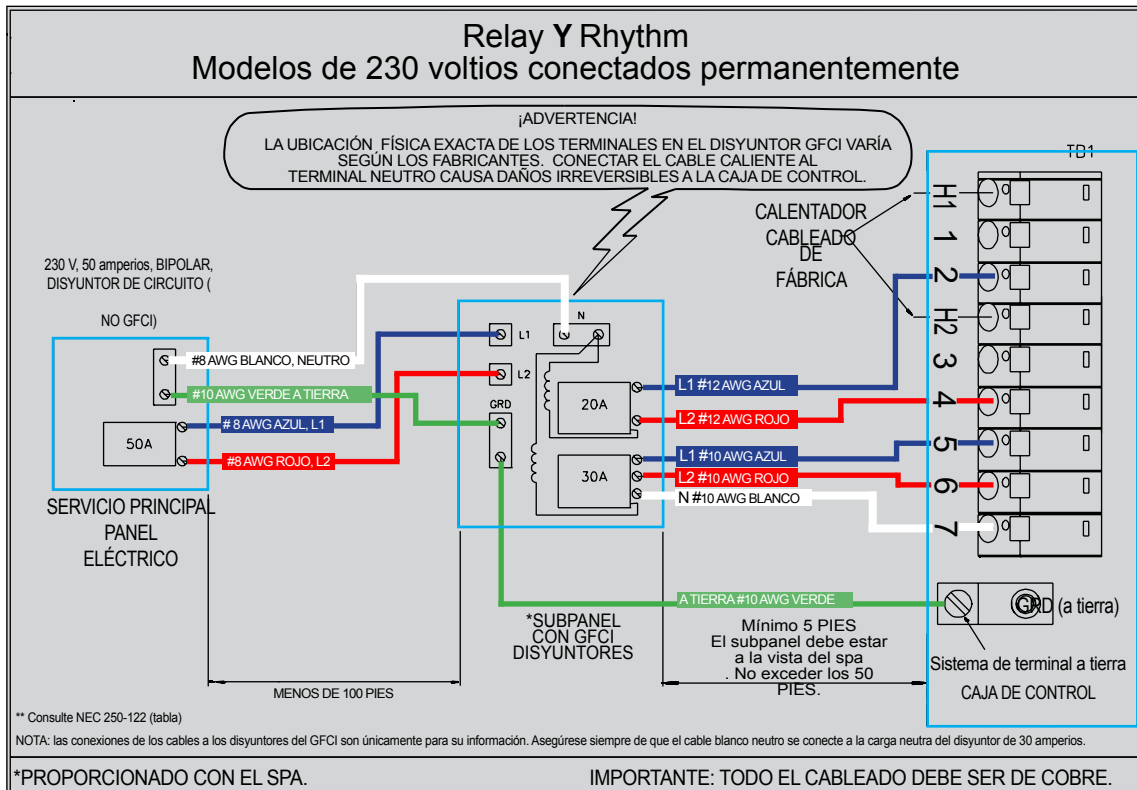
Relay Y Rhythm
Modelos de 230 voltios conectados permanentemente

¡ADVERTENCIA!
LA UBICACIÓN FÍSICA EXACTA DE LOS TERMINALES EN EL DISYUNTOR GFCI VARÍA SEGÚN LOS FABRICANTES. CONECTAR EL CABLE CALIENTE AL TERMINAL NEUTRO CAUSA DAÑOS IRREVERSIBLES A LA CAJA DE CONTROL.

TB1

CALENTADOR CABLEADO DE FÁBRICA

H1
1
2
H2
3
4
5
6
7

230 V, 50 amperios, BIPOLAR, DISYUNTOR DE CIRCUITO (
NO GFCI)

#8 AWG BLANCO, NEUTRO
#10 AWG VERDE A TIERRA
# 8 AWG AZUL, L1
50A
#8 AWG ROJO, L2

SERVICIO PRINCIPAL PANEL ELÉCTRICO

L1
N
L2
GRD
20A
30A

L1 #12 AWG AZUL
L2 #12 AWG ROJO
L1 #10 AWG AZUL
L2 #10 AWG ROJO
N #10 AWG BLANCO

A TIERRA #10 AWG VERDE

GRD (a tierra)

*SUBPANEL CON GFCI DISYUNTORES

Mínimo 5 PIES
El subpanel debe estar a la vista del spa
. No exceder los 50 PIES.

Sistema de terminal a tierra
CAJA DE CONTROL

MENOS DE 100 PIES

** Consulte NEC 250-122 (tabla)

NOTA: las conexiones de los cables a los disyuntores del GFCI son únicamente para su información. Asegúrese siempre de que el cable blanco neutro se conecte a la carga neutra del disyuntor de 30 amperios.

*PROPORCIONADO CON EL SPA.
IMPORTANTE: TODO EL CABLEADO DEBE SER DE COBRE.